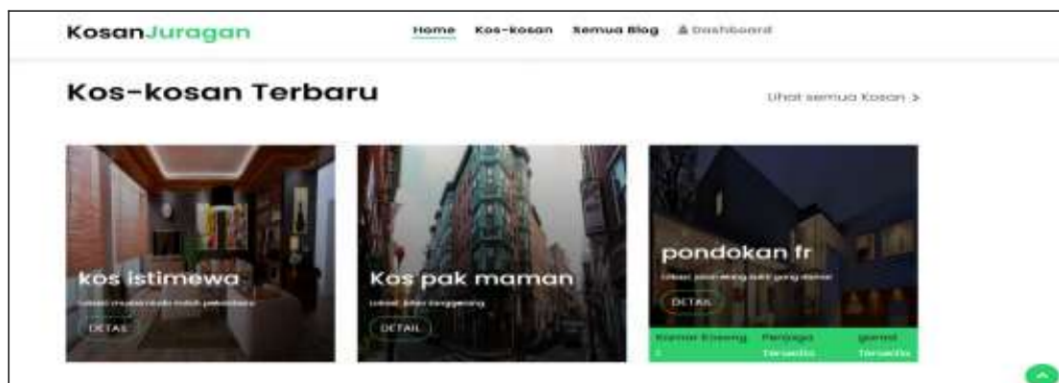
KosanJuragan

Home Kos-kosan Semua Blog Dashboard

Kos-kosan Terbaru

Lihat semua Kosan >

kos istimewa

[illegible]

DETAIL

Kos pak maman

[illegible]

DETAIL

pondokan fr

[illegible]

DETAIL

Kamar Kosong Penjaga garasi

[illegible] Tersedia Tersedia